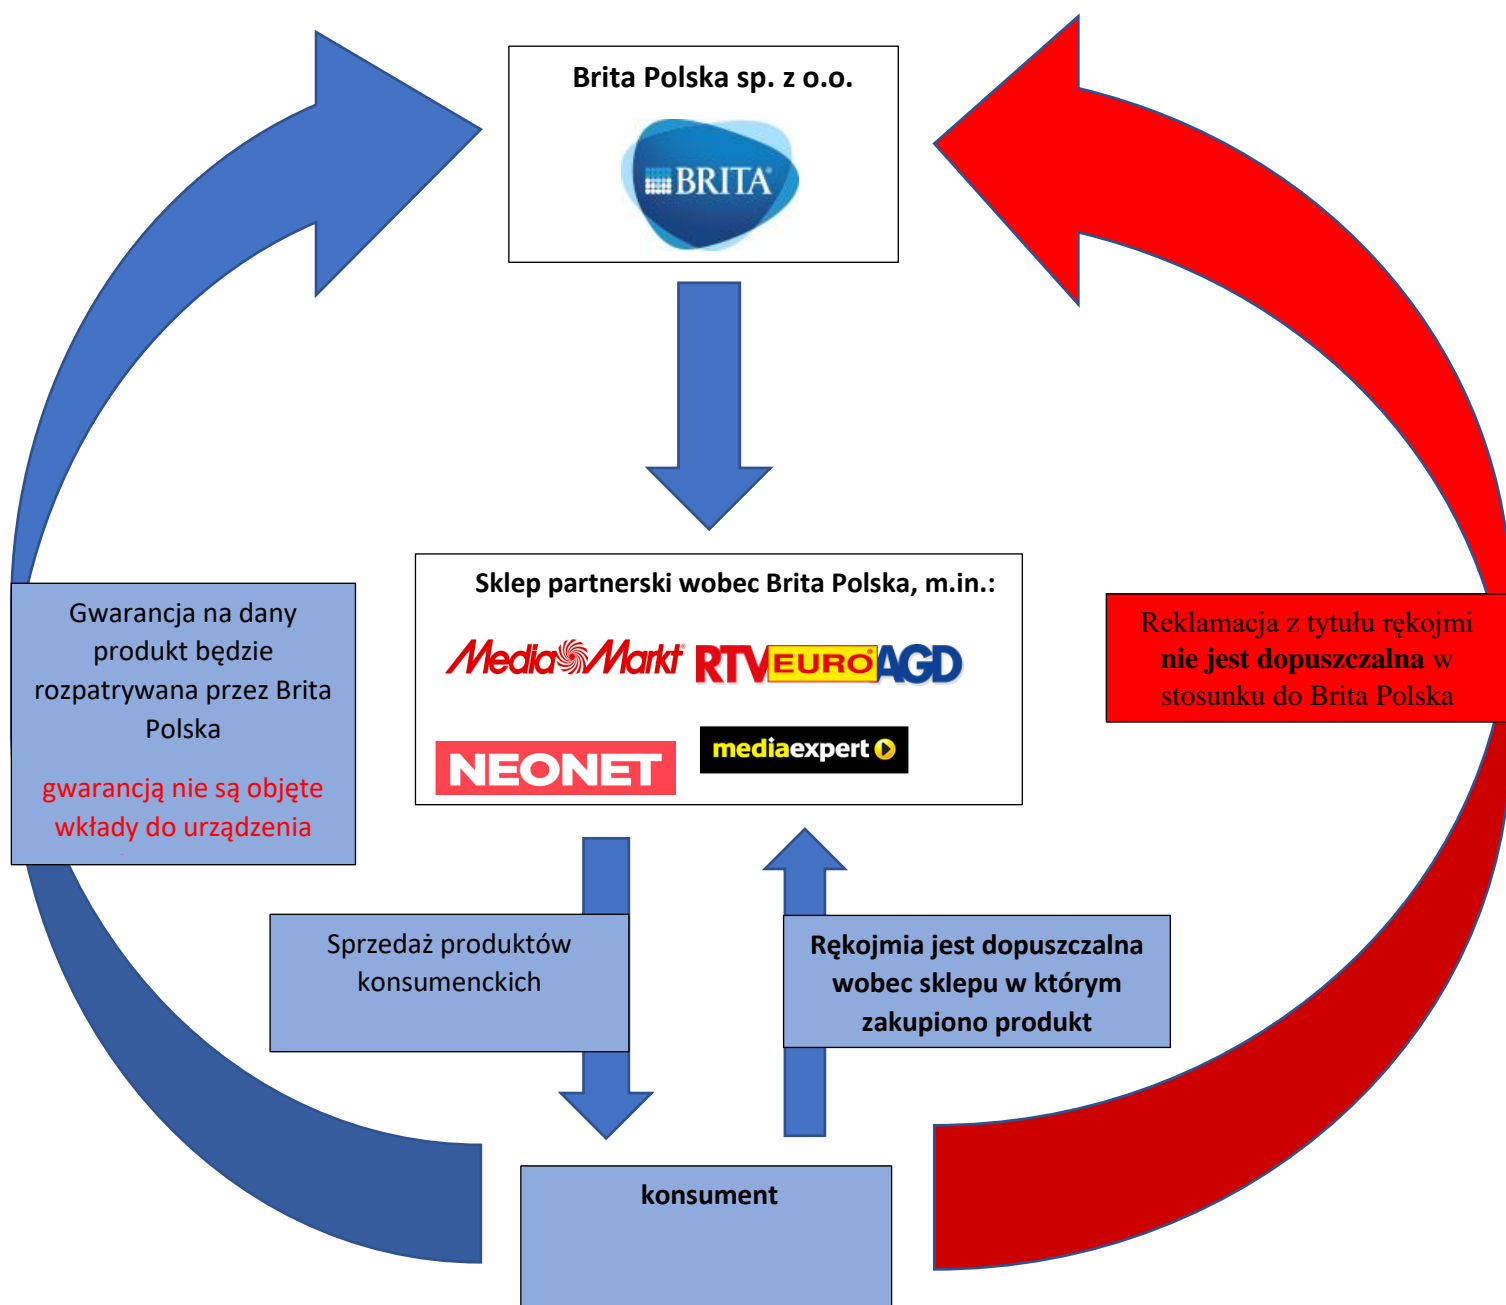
Brita Polska sp. z o.o.

BRITA

Sklep partnerski wobec Brita Polska, m.in.:

MediaMarkt RTV EURO AGD

NEONET mediaexpert

Gwarancja na dany produkt będzie rozpatrywana przez Brita Polska

gwarancją nie są objęte wkłady do urządzenia

Reklamacja z tytułu rękojmi **nie jest dopuszczalna** w stosunku do Brita Polska

Sprzedaż produktów konsumenckich

Rękojmia jest dopuszczalna wobec sklepu w którym zakupiono produkt

konsument